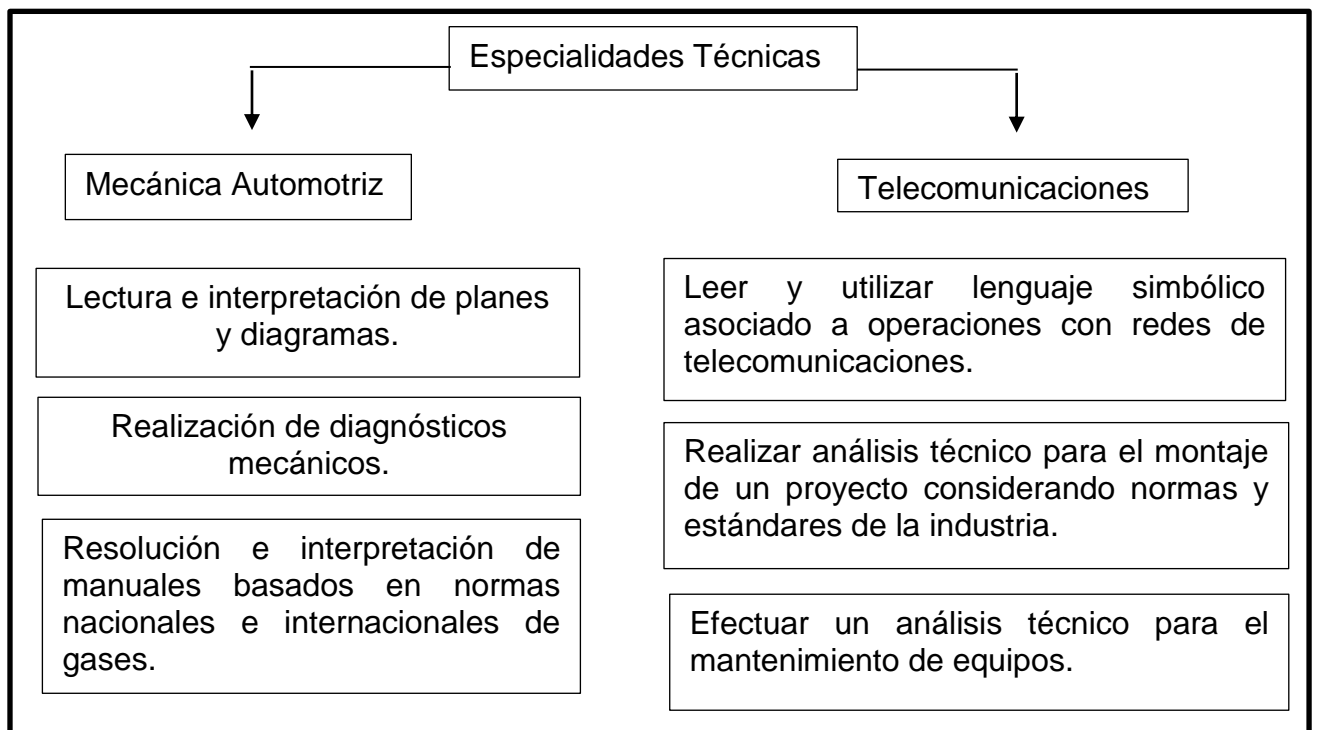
Especialidades Técnicas

Mecánica Automotriz

Lectura e interpretación de planes y diagramas.

Realización de diagnósticos mecánicos.

Resolución e interpretación de manuales basados en normas nacionales e internacionales de gases.

Telecomunicaciones

Leer y utilizar lenguaje simbólico asociado a operaciones con redes de telecomunicaciones.

Realizar análisis técnico para el montaje de un proyecto considerando normas y estándares de la industria.

Efectuar un análisis técnico para el mantenimiento de equipos.